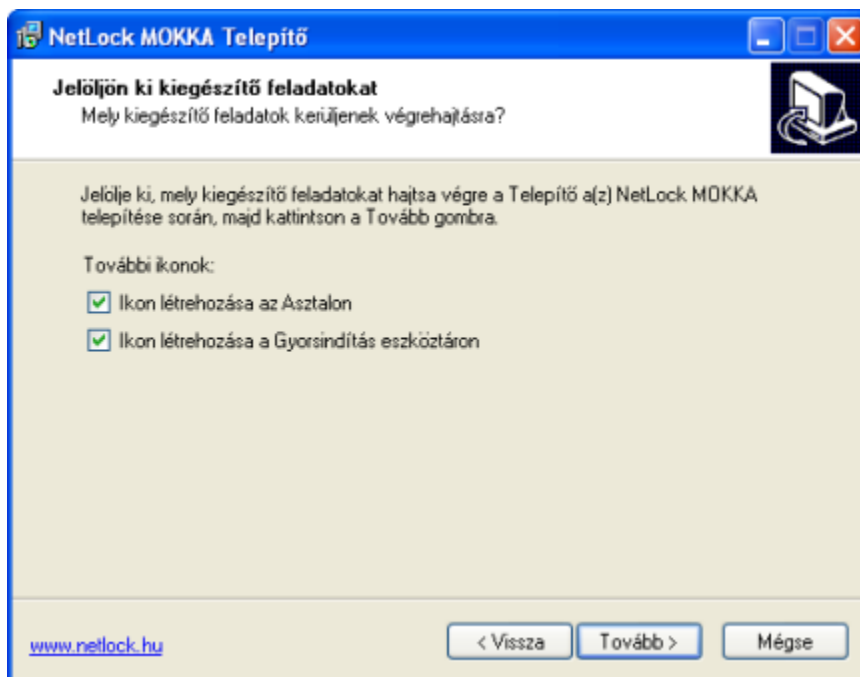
NetLock MOKKA Telepítő

Jelöljön ki kiegészítő feladatokat
Mely kiegészítő feladatok kerüljenek végrehajtásra?

Jelölje ki, mely kiegészítő feladatokat hajtsa végre a Telepítő a(z) NetLock MOKKA telepítése során, majd kattintson a Tovább gombra.

További ikonok:

Ikon létrehozása az Asztalon

Ikon létrehozása a Gyorsindítás eszköztáron

www.netlock.hu

< Vissza

Tovább >

Mégse